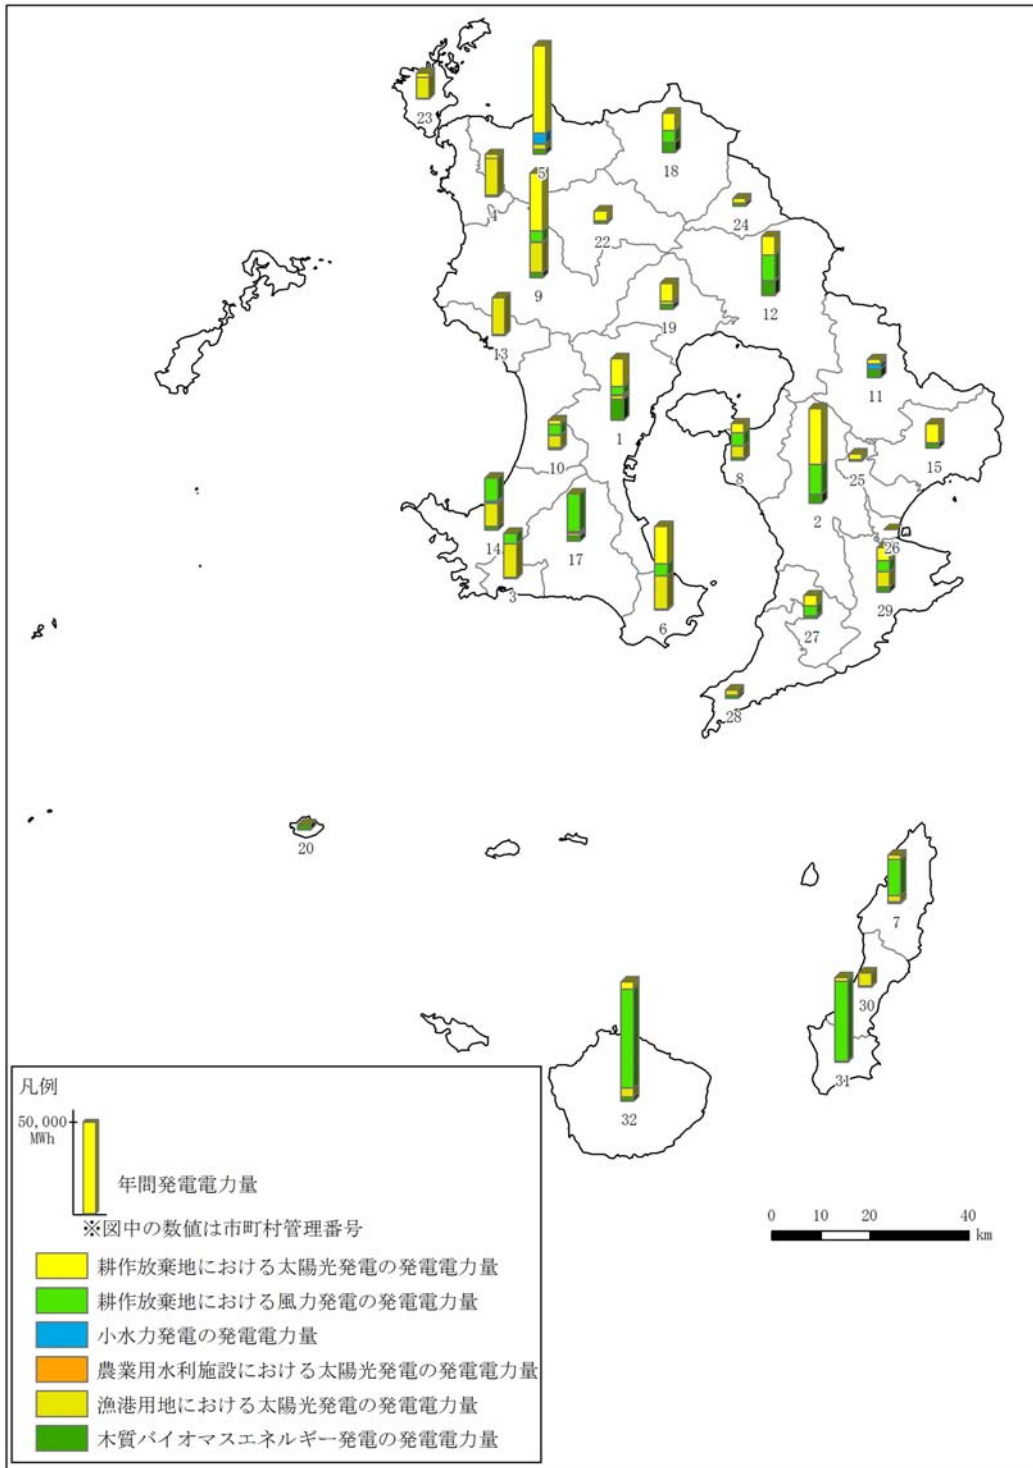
23
5
18
4
24
22
9
12
19
13
11
1
8
15
10
25
2
14
17
26
3
6
29
27
28
20
7
30
32
31

凡例
50,000 MWh
年間発電電力量
※図中の数値は市町村管理番号
耕作放棄地における太陽光発電の発電電力量
耕作放棄地における風力発電の発電電力量
小水力発電の発電電力量
農業用水利施設における太陽光発電の発電電力量
漁港用地における太陽光発電の発電電力量
木質バイオマスエネルギー発電の発電電力量

0 10 20 40 km